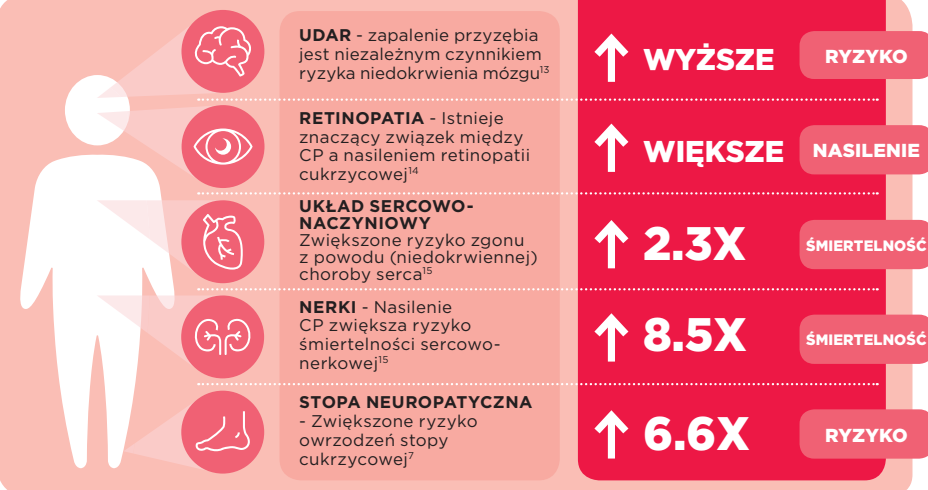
**UDAR** - zapalenie przyzębia jest niezależnym czynnikiem ryzyka niedokrwienia mózgu$^{13}$

↑ WYŻSZE

RYZYKO

**RETINOPATIA** - Istnieje znaczący związek między CP a nasileniem retinopatii cukrzycowej$^{14}$

↑ WIĘKSZE

NASILENIE

**UKŁAD SERCOWO-NACZYNIOWY**
Zwiększone ryzyko zgonu z powodu (niedokrwiennej) choroby serca$^{15}$

↑ 2.3X

ŚMIERTELNOŚĆ

**NERKI** - Nasilenie CP zwiększa ryzyko śmiertelności sercowo-nerkowej$^{15}$

↑ 8.5X

ŚMIERTELNOŚĆ

**STOPA NEUROPATYCZNA** - Zwiększone ryzyko owrzodzeń stopy cukrzycowej$^{7}$

↑ 6.6X

RYZYKO